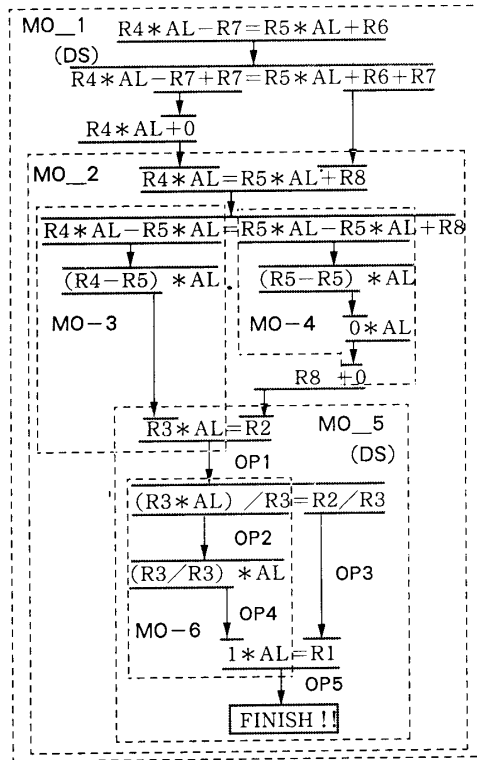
MO_1
R4 * AL − R7 = R5 * AL + R6
(DS)
R4 * AL − R7 + R7 = R5 * AL + R6 + R7
R4 * AL + 0
MO_2
R4 * AL = R5 * AL + R8
R4 * AL − R5 * AL = R5 * AL − R5 * AL + R8
(R4 − R5) * AL
(R5 − R5) * AL
MO − 3
MO − 4
0 * AL
R8 + 0
R3 * AL = R2
MO_5
OP1
(DS)
(R3 * AL) / R3 = R2 / R3
OP2
(R3 / R3) * AL
OP3
OP4
MO − 6
1 * AL = R1
OP5
FINISH !!